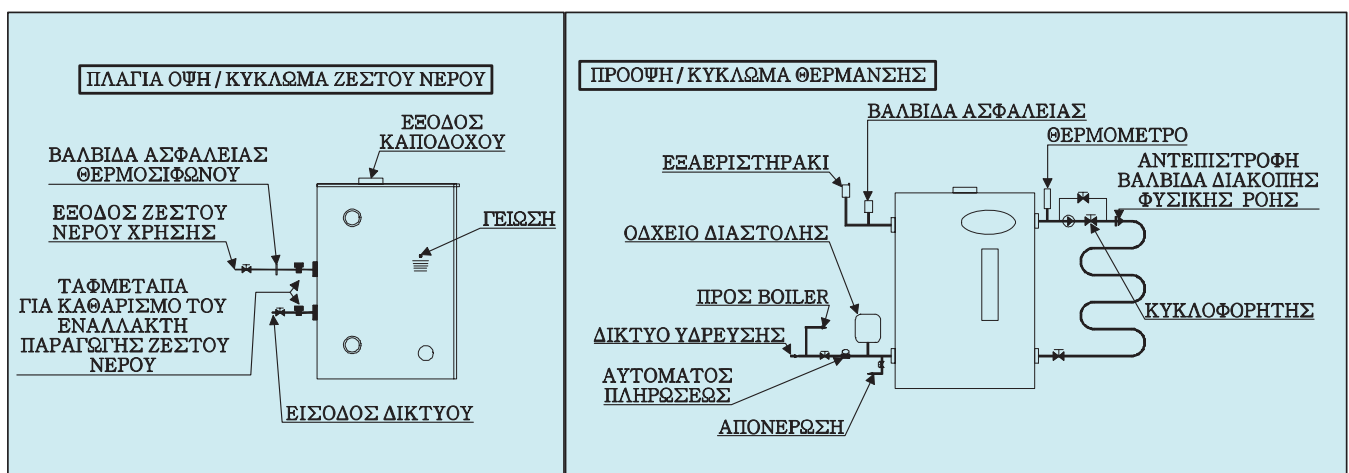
ΠΛΑΓΙΑ ΟΨΗ / ΚΥΚΛΩΜΑ ΖΕΣΤΟΥ ΝΕΡΟΥ

ΕΞΟΔΟΣ ΚΑΠΟΔΟΧΟΥ

ΒΑΛΒΙΔΑ ΑΣΦΑΛΕΙΑΣ ΘΕΡΜΟΣΙΦΩΝΟΥ

ΕΞΟΔΟΣ ΖΕΣΤΟΥ ΝΕΡΟΥ ΧΡΗΣΗΣ

ΓΕΙΩΣΗ

ΤΑΦΜΕΤΑΠΑ ΓΙΑ ΚΑΘΑΡΙΣΜΟ ΤΟΥ ΕΝΑΛΛΑΚΤΗ ΠΑΡΑΓΩΓΗΣ ΖΕΣΤΟΥ ΝΕΡΟΥ

ΕΙΣΟΔΟΣ ΔΙΚΤΥΟΥ

ΠΡΟΟΨΗ / ΚΥΚΛΩΜΑ ΘΕΡΜΑΝΣΗΣ

ΒΑΛΒΙΔΑ ΑΣΦΑΛΕΙΑΣ

ΘΕΡΜΟΜΕΤΡΟ

ΕΞΑΕΡΙΣΤΗΡΑΚΙ

ΑΝΤΕΠΙΣΤΡΟΦΗ ΒΑΛΒΙΔΑ ΔΙΑΚΟΠΗΣ ΦΥΣΙΚΗΣ ΡΟΗΣ

ΟΔΧΕΙΟ ΔΙΑΣΤΟΛΗΣ

ΠΡΟΣ BOILER

ΚΥΚΛΟΦΟΡΗΤΗΣ

ΔΙΚΤΥΟ ΥΔΡΕΥΣΗΣ

ΑΥΤΟΜΑΤΟΣ ΠΛΗΡΩΣΕΩΣ

ΑΠΟΝΕΡΩΣΗ